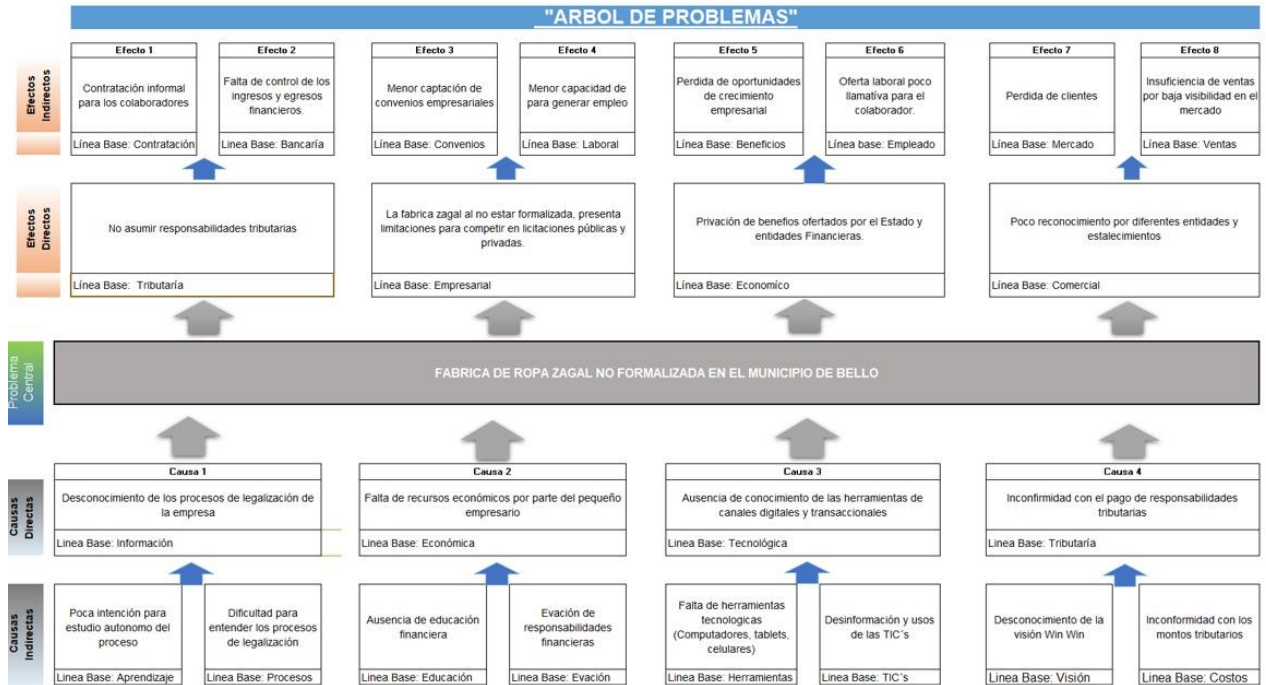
"ARBOL DE PROBLEMAS"

Efectos Indirectos

Efecto 1
Contratación informal para los colaboradores
Línea Base: Contratación

Efecto 2
Falta de control de los ingresos y egresos financieros.
Línea Base: Bancaría

Efecto 3
Menor captación de convenios empresariales
Línea Base: Convenios

Efecto 4
Menor capacidad de para generar empleo
Línea Base: Laboral

Efecto 5
Perdida de oportunidades de crecimiento empresarial
Línea Base: Beneficios

Efecto 6
Oferta laboral poco llamativa para el colaborador.
Línea base: Empleado

Efecto 7
Perdida de clientes
Línea Base: Mercado

Efecto 8
Insuficiencia de ventas por baja visibilidad en el mercado
Línea Base: Ventas

Efectos Directos

No asumir responsabilidades tributarias
Línea Base: Tributaría

La fabrica zagal al no estar formalizada, presenta limitaciones para competir en licitaciones públicas y privadas.
Línea Base: Empresarial

Privación de benefios ofertados por el Estado y entidades Financeras.
Línea Base: Económico

Poco reconocimiento por diferentes entidades y estalecimientos
Línea Base: Comercial

Problema Central

FABRICA DE ROPA ZAGAL NO FORMALIZADA EN EL MUNICIPIO DE BELLO

Causas Directas

Causa 1
Desconocimiento de los procesos de legalización de la empresa
Linea Base: Información

Causa 2
Falta de recursos económicos por parte del pequeño empresario
Linea Base: Económica

Causa 3
Ausencia de conocimiento de las herramientas de canales digitales y transaccionales
Linea Base: Tecnológica

Causa 4
Inconfirmidad con el pago de responsabilidades tributarias
Linea Base: Tributaría

Causas Indirectas

Poca intención para estudio autonomo del proceso
Linea Base: Aprendizaje

Dificultad para entender los procesos de legalización
Linea Base: Procesos

Ausencia de educación financiera
Linea Base: Educación

Evación de responsabilidades financieras
Linea Base: Evación

Falta de herramientas tecnologicas (Computadores, tablets, celulares)
Linea Base: Herramientas

Desinformación y usos de las TIC´s
Linea Base: TIC´s

Desconocimiento de la visión Win Win
Linea Base: Visión

Inconformidad con los montos tributarios
Linea Base: Costos